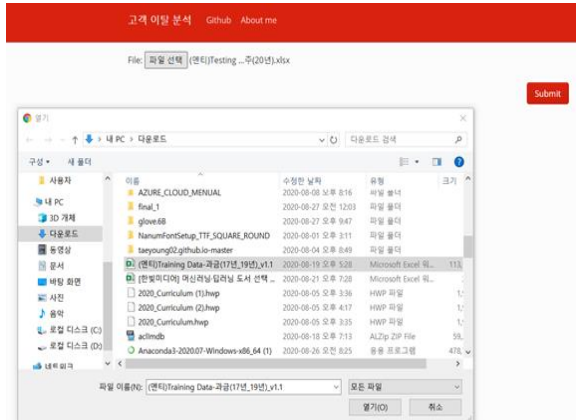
고객 이탈 분석 Github About me

File: 파일 선택 (덴티)Testing ...주(20년).xlsx

Submit

열기

← → ↑ 내 PC > 다운로드

다운로드 검색

구성 ▾ 새 폴더

사용자
내 PC
3D 개체
다운로드
동영상
문서
바탕 화면
사진
음악
로컬 디스크 (C:)
로컬 디스크 (D:)
네트워크

| 이름 | 수정한 날짜 | 유형 | 크기 |
|---|---|---|---|
| AZURE_CLOUD_MENUAL | 2020-08-08 오후 8:16 | 파일 폴더 | |
| final_1 | 2020-08-27 오전 12:03 | 파일 폴더 | |
| glove.6B | 2020-08-27 오후 9:47 | 파일 폴더 | |
| NanumFontSetup_TTF_SQUARE_ROUND | 2020-08-01 오후 3:11 | 파일 폴더 | |
| taeyoung02.github.io-master | 2020-08-04 오후 8:49 | 파일 폴더 | |
| (덴티)Training Data-과금(17년_19년)_v1.1 | 2020-08-19 오후 5:28 | Microsoft Excel 워... | 113, |
| [한빛미디어] 머신러닝·딥러닝 도서 선택 ... | 2020-08-21 오후 7:28 | Microsoft Excel 워... | |
| 2020_Curriculum (1).hwp | 2020-08-05 오후 3:36 | HWP 파일 | 1, |
| 2020_Curriculum (2).hwp | 2020-08-05 오후 4:17 | HWP 파일 | 1, |
| 2020_Curriculum.hwp | 2020-08-05 오후 3:35 | HWP 파일 | 1, |
| aclImdb | 2020-08-18 오후 7:13 | ALZip ZIP File | 59, |
| Anaconda3-2020.07-Windows-x86_64 (1) | 2020-08-26 오전 8:25 | 응용 프로그램 | 478, |

파일 이름(N): (덴티)Training Data-과금(17년_19년)_v1.1

모든 파일

열기(O) 취소